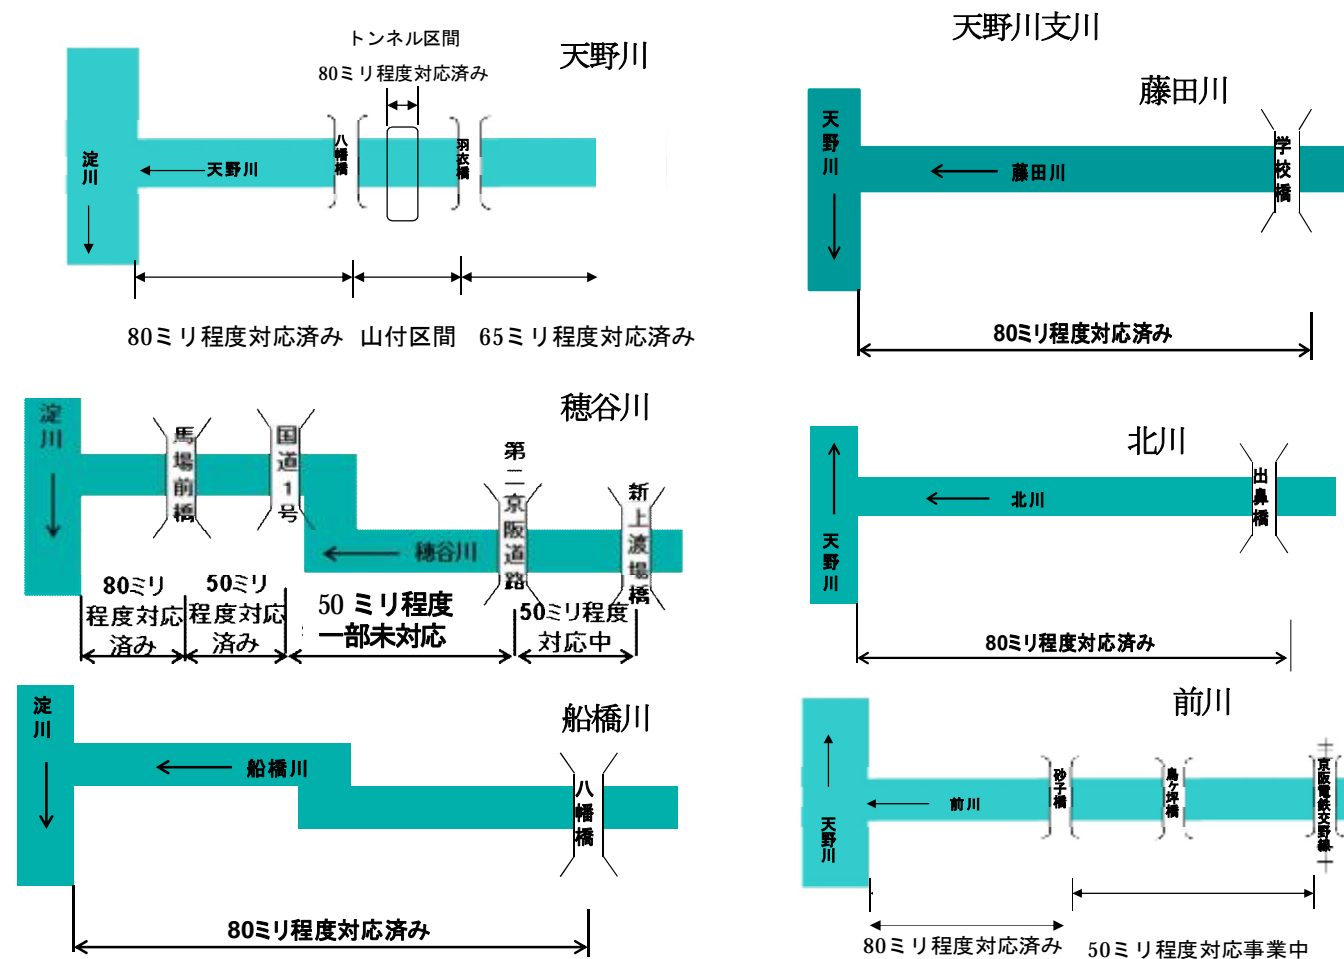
天野川

トンネル区間
80ミリ程度対応済み

淀川
天野川
八幡橋
羽衣橋

80ミリ程度対応済み　山付区間　65ミリ程度対応済み

天野川支川

藤田川

天野川
藤田川
学校橋

80ミリ程度対応済み

穂谷川

淀川
馬場前橋
国道1号
第二京阪道路
新上渡場橋
穂谷川

80ミリ程度対応済み
50ミリ程度対応済み
50ミリ程度一部未対応
50ミリ程度対応中

北川

天野川
北川
出鼻橋

80ミリ程度対応済み

船橋川

淀川
船橋川
八幡橋

80ミリ程度対応済み

前川

天野川
前川
砂子橋
鳥ケ坪橋
京阪電鉄交野線

80ミリ程度対応済み　50ミリ程度対応事業中